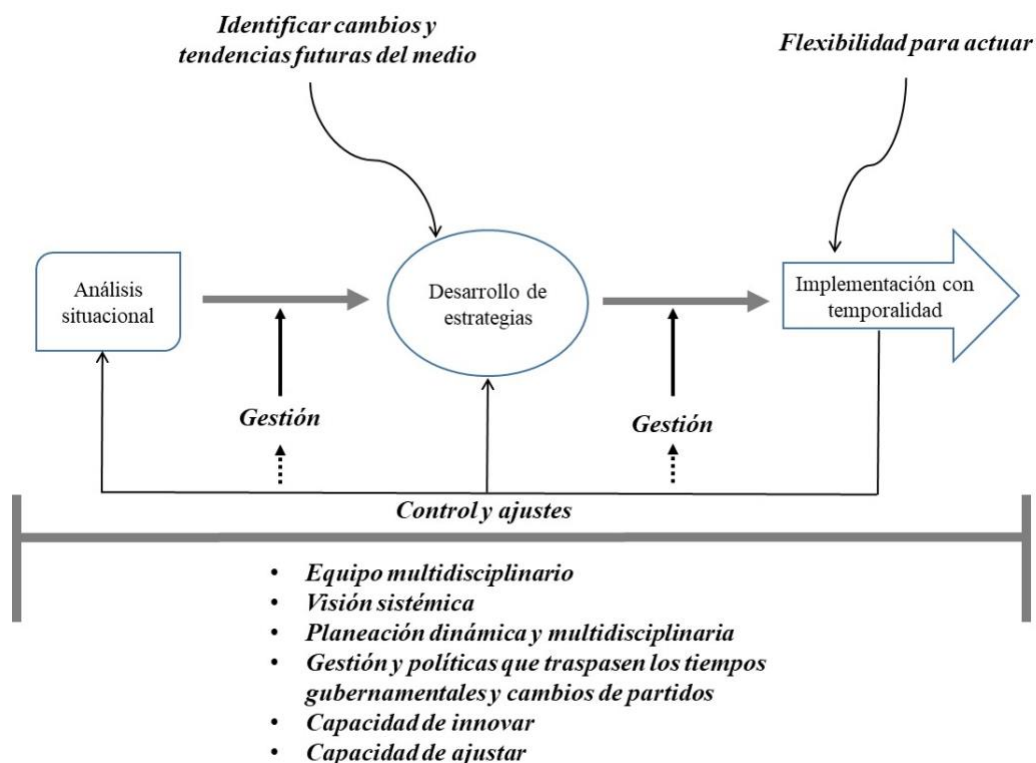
Identificar cambios y tendencias futuras del medio

Flexibilidad para actuar

Análisis situacional

Desarrollo de estrategias

Implementación con temporalidad

Gestión

Gestión

Control y ajustes

- Equipo multidisciplinario
- Visión sistémica
- Planeación dinámica y multidisciplinaria
- Gestión y políticas que traspasen los tiempos gubernamentales y cambios de partidos
- Capacidad de innovar
- Capacidad de ajustar